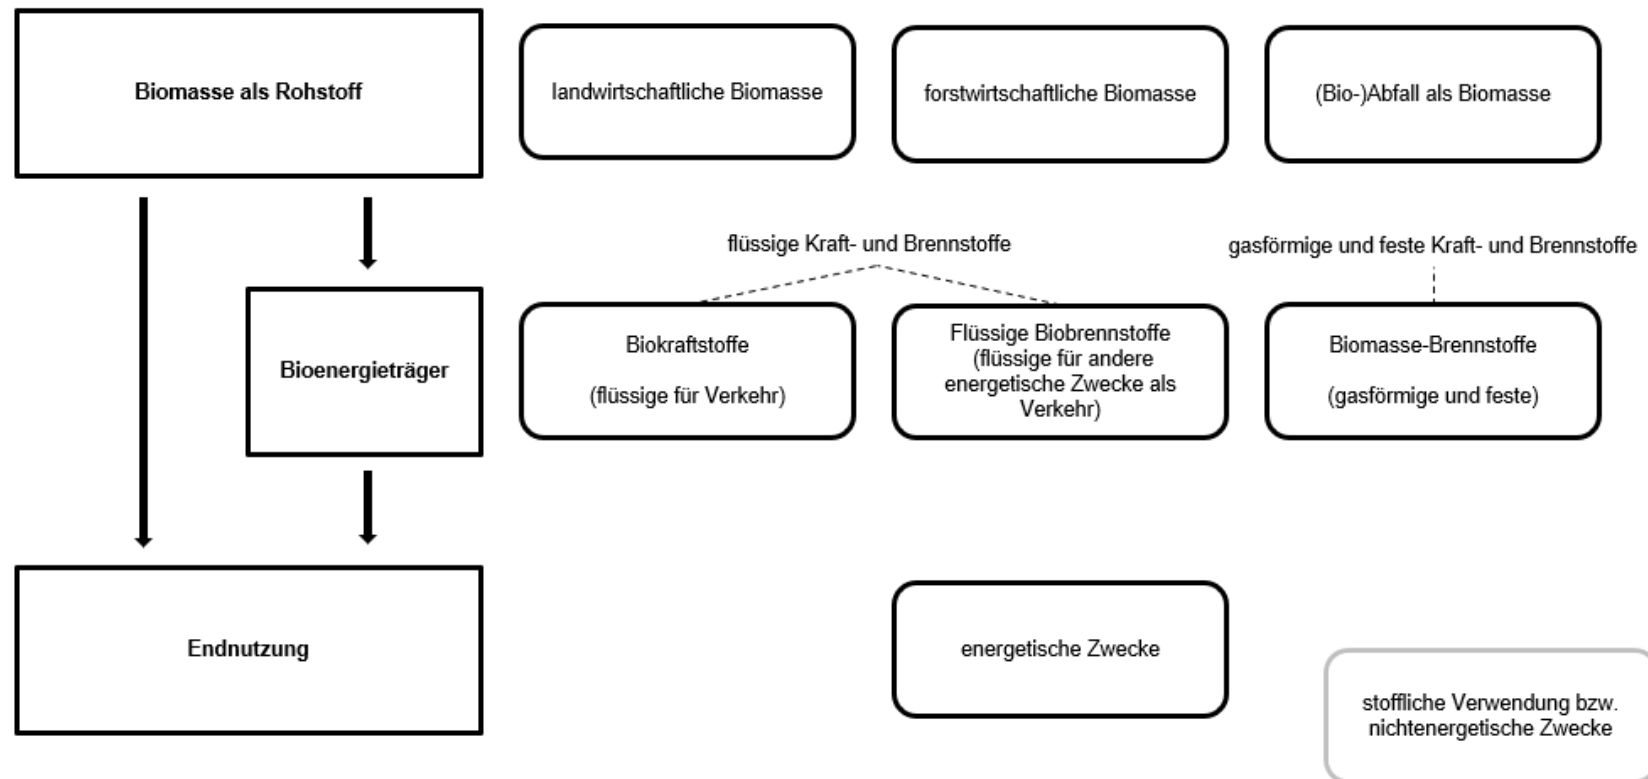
Biomasse als Rohstoff

landwirtschaftliche Biomasse

forstwirtschaftliche Biomasse

(Bio-)Abfall als Biomasse

flüssige Kraft- und Brennstoffe

gasförmige und feste Kraft- und Brennstoffe

Bioenergieträger

Biokraftstoffe

(flüssige für Verkehr)

Flüssige Biobrennstoffe (flüssige für andere energetische Zwecke als Verkehr)

Biomasse-Brennstoffe

(gasförmige und feste)

Endnutzung

energetische Zwecke

stoffliche Verwendung bzw. nichtenergetische Zwecke